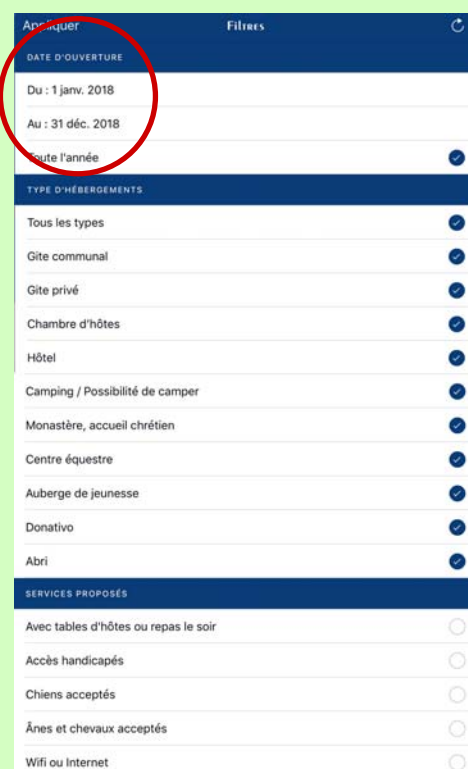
Appliquer
Filtres

DATE D'OUVERTURE

Du : 1 janv. 2018

Au : 31 déc. 2018

Toute l'année

TYPE D'HÉBERGEMENTS

Tous les types

Gite communal

Gite privé

Chambre d'hôtes

Hôtel

Camping / Possibilité de camper

Monastère, accueil chrétien

Centre équestre

Auberge de jeunesse

Donativo

Abri

SERVICES PROPOSÉS

Avec tables d'hôtes ou repas le soir

Accès handicapés

Chiens acceptés

Ânes et chevaux acceptés

Wifi ou Internet